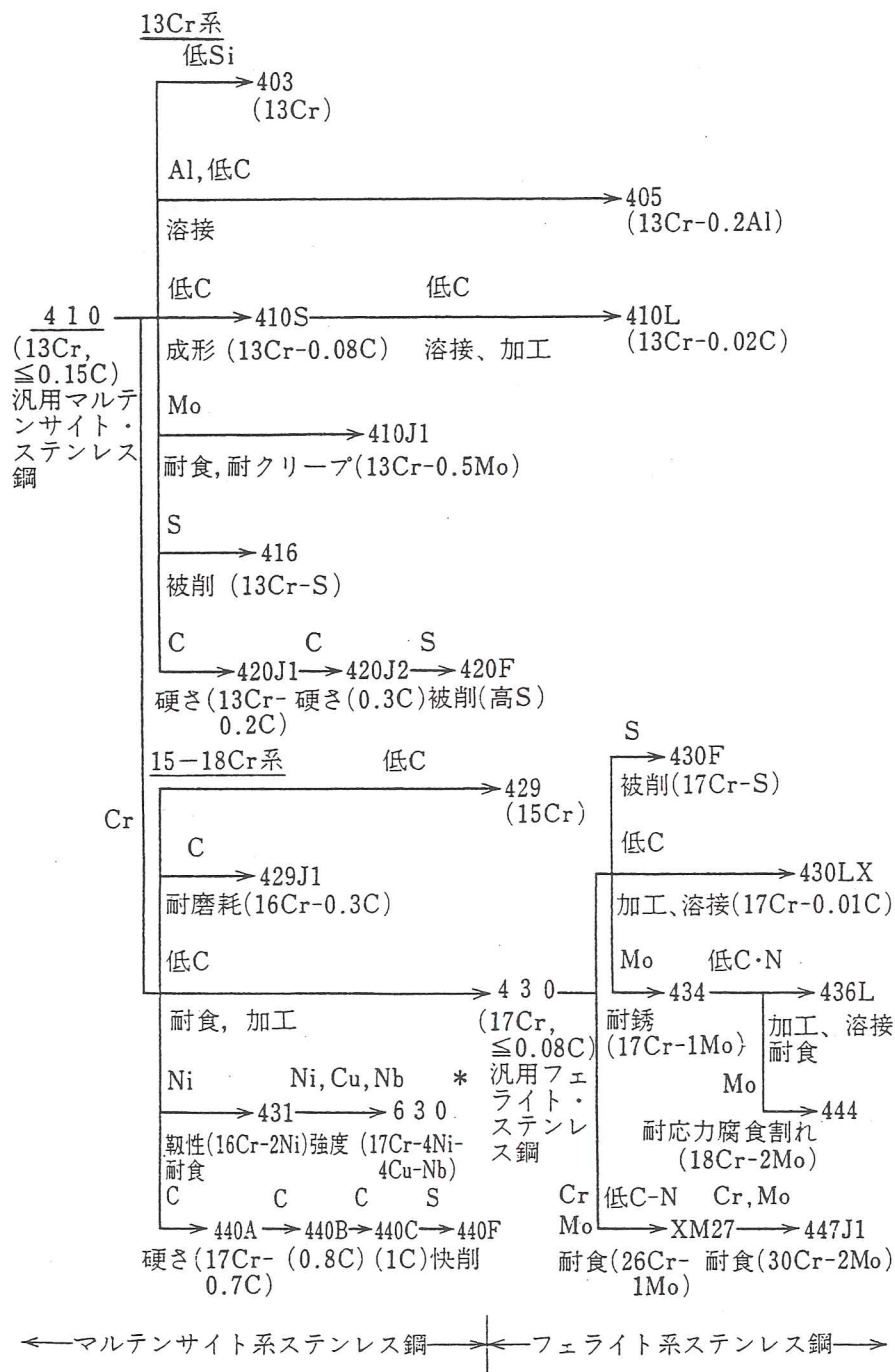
13Cr系
低Si
403
(13Cr)

Al, 低C
405
(13Cr-0.2Al)
溶接

低C
低C
410
(13Cr, ≦0.15C)
汎用マルテンサイト・ステンレス鋼

410S
410L
成形 (13Cr-0.08C)
溶接、加工
(13Cr-0.02C)

Mo
410J1
耐食, 耐クリープ (13Cr-0.5Mo)

S
416
被削 (13Cr-S)

C
C
S
420J1
420J2
420F
硬さ (13Cr-0.2C)
硬さ (0.3C)
被削 (高S)

15−18Cr系
低C
429
(15Cr)

Cr

C
429J1
耐磨耗 (16Cr-0.3C)

低C
4 3 0
耐食, 加工
(17Cr, ≦0.08C)
汎用フェライト・ステンレス鋼

Ni
Ni, Cu, Nb
*
431
6 3 0
靱性 (16Cr-2Ni) 耐食
強度 (17Cr-4Ni-4Cu-Nb)

C
C
C
S
440A
440B
440C
440F
硬さ (17Cr-0.7C)
(0.8C)
(1C)
快削

S
430F
被削 (17Cr-S)

低C
430LX
加工、溶接 (17Cr-0.01C)

Mo
低C・N
434
436L
耐銹 (17Cr-1Mo)
加工、溶接 耐食

Mo
444
耐応力腐食割れ (18Cr-2Mo)

Cr Mo
低C-N
Cr, Mo
XM27
447J1
耐食 (26Cr-1Mo)
耐食 (30Cr-2Mo)

←マルテンサイト系ステンレス鋼→ ←フェライト系ステンレス鋼→